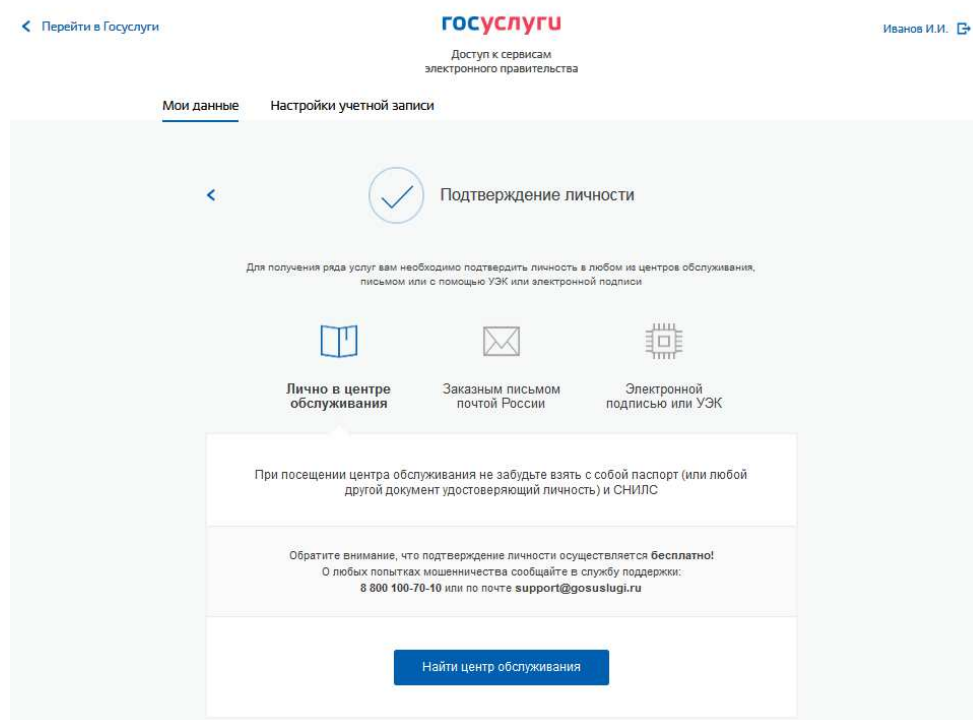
< Перейти в Госуслуги

госуслуги

Доступ к сервисам электронного правительства

Иванов И.И.

Мои данные Настройки учетной записи

<

Подтверждение личности

Для получения ряда услуг вам необходимо подтвердить личность в любом из центров обслуживания, письмом или с помощью УЭК или электронной подписи

Лично в центре обслуживания

Заказным письмом почтой России

Электронной подписью или УЭК

При посещении центра обслуживания не забудьте взять с собой паспорт (или любой другой документ удостоверяющий личность) и СНИЛС

Обратите внимание, что подтверждение личности осуществляется бесплатно! О любых попытках мошенничества сообщайте в службу поддержки: 8 800 100-70-10 или по почте support@gosuslugi.ru

Найти центр обслуживания